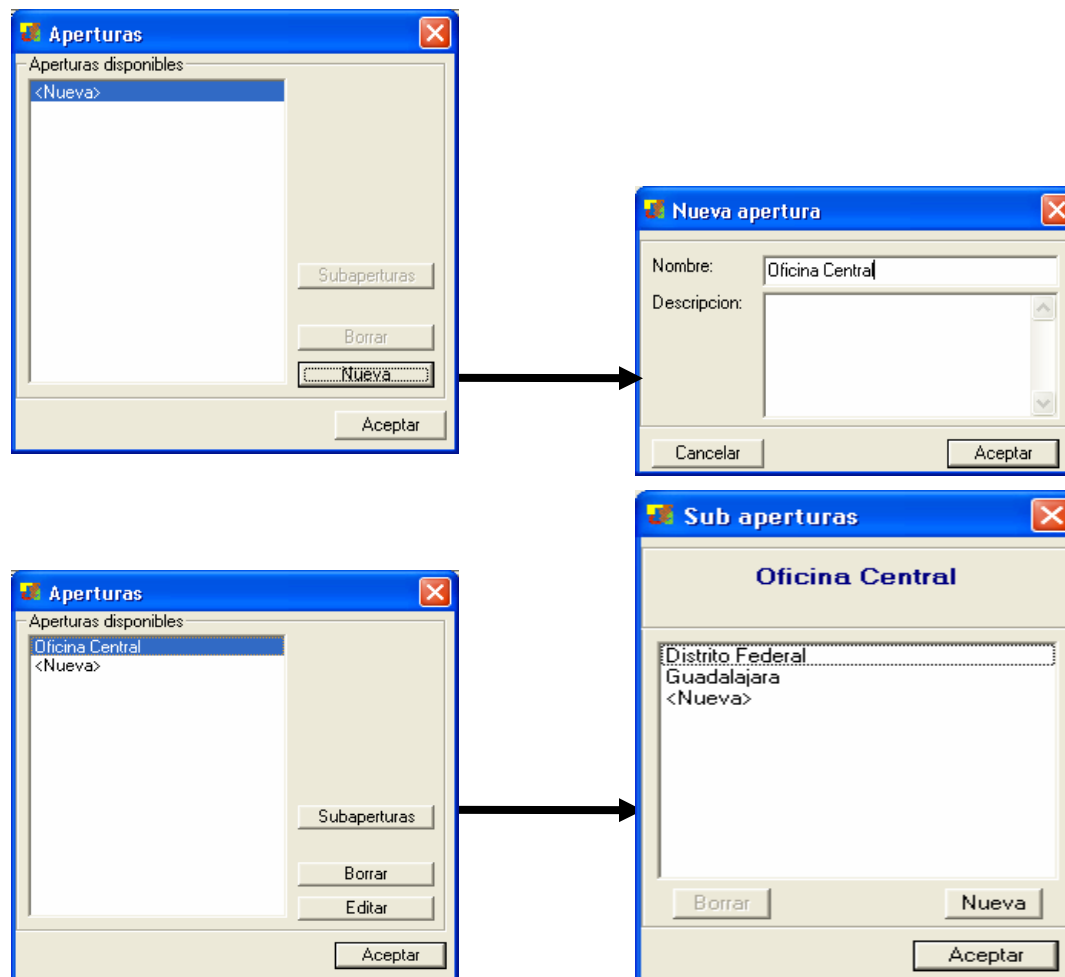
Aperturas

Aperturas disponibles

<Nueva>

Subaperturas

Borrar

Nueva

Aceptar

Nueva apertura

Nombre: Oficina Central

Descripcion:

Cancelar

Aceptar

Aperturas

Aperturas disponibles

Oficina Central
<Nueva>

Subaperturas

Borrar

Editar

Aceptar

Sub aperturas

Oficina Central

Distrito Federal
Guadalajara
<Nueva>

Borrar

Nueva

Aceptar